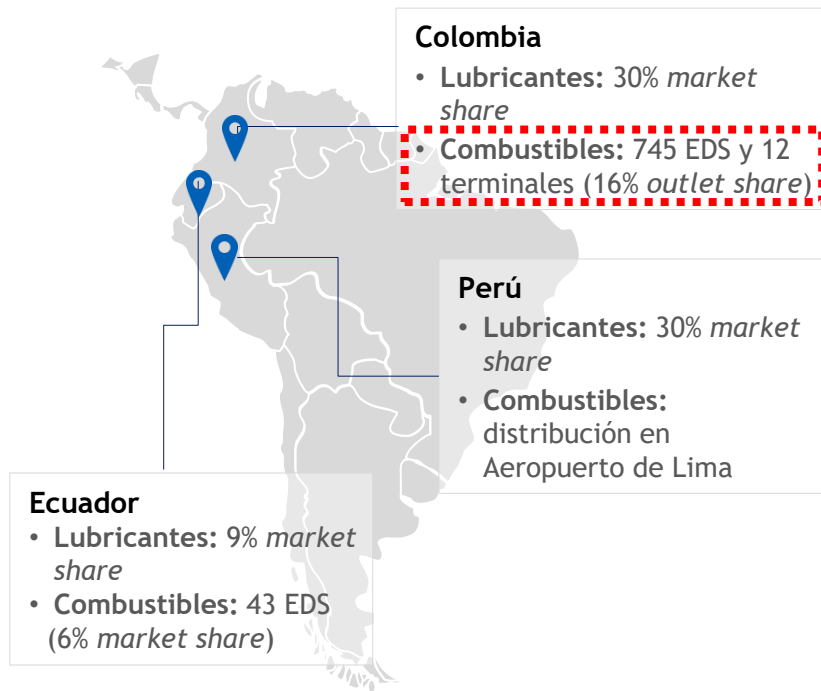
Colombia
• Lubricantes: 30% market share
• Combustibles: 745 EDS y 12 terminales (16% outlet share)

Perú
• Lubricantes: 30% market share
• Combustibles: distribución en Aeropuerto de Lima

Ecuador
• Lubricantes: 9% market share
• Combustibles: 43 EDS (6% market share)